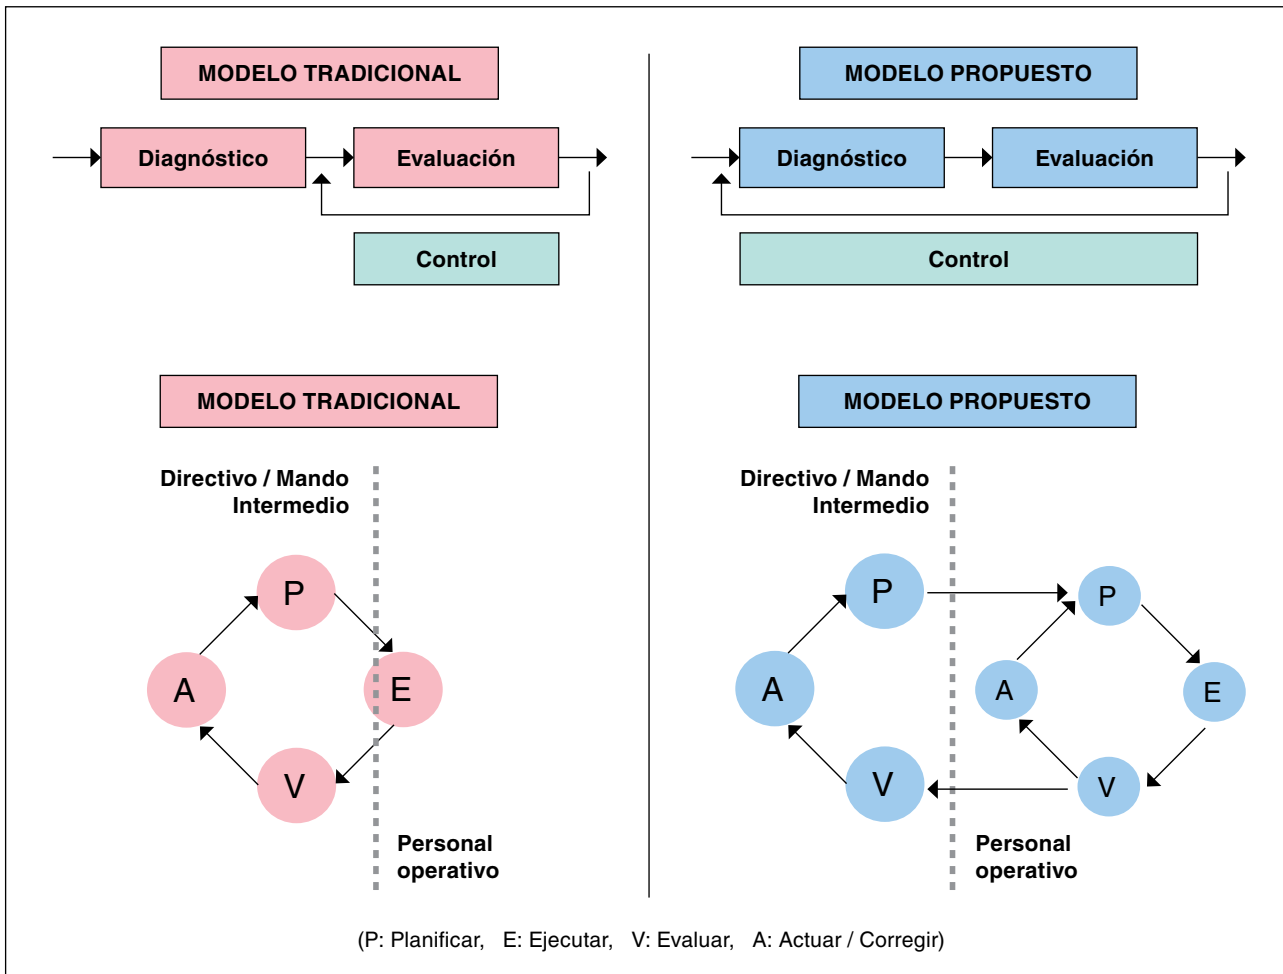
MODELO TRADICIONAL

Diagnóstico

Evaluación

Control

MODELO PROPUESTO

Diagnóstico

Evaluación

Control

MODELO TRADICIONAL

Directivo / Mando Intermedio

P

A

E

V

Personal operativo

MODELO PROPUESTO

Directivo / Mando Intermedio

P

A

V

P

A

E

V

Personal operativo

(P: Planificar, E: Ejecutar, V: Evaluar, A: Actuar / Corregir)